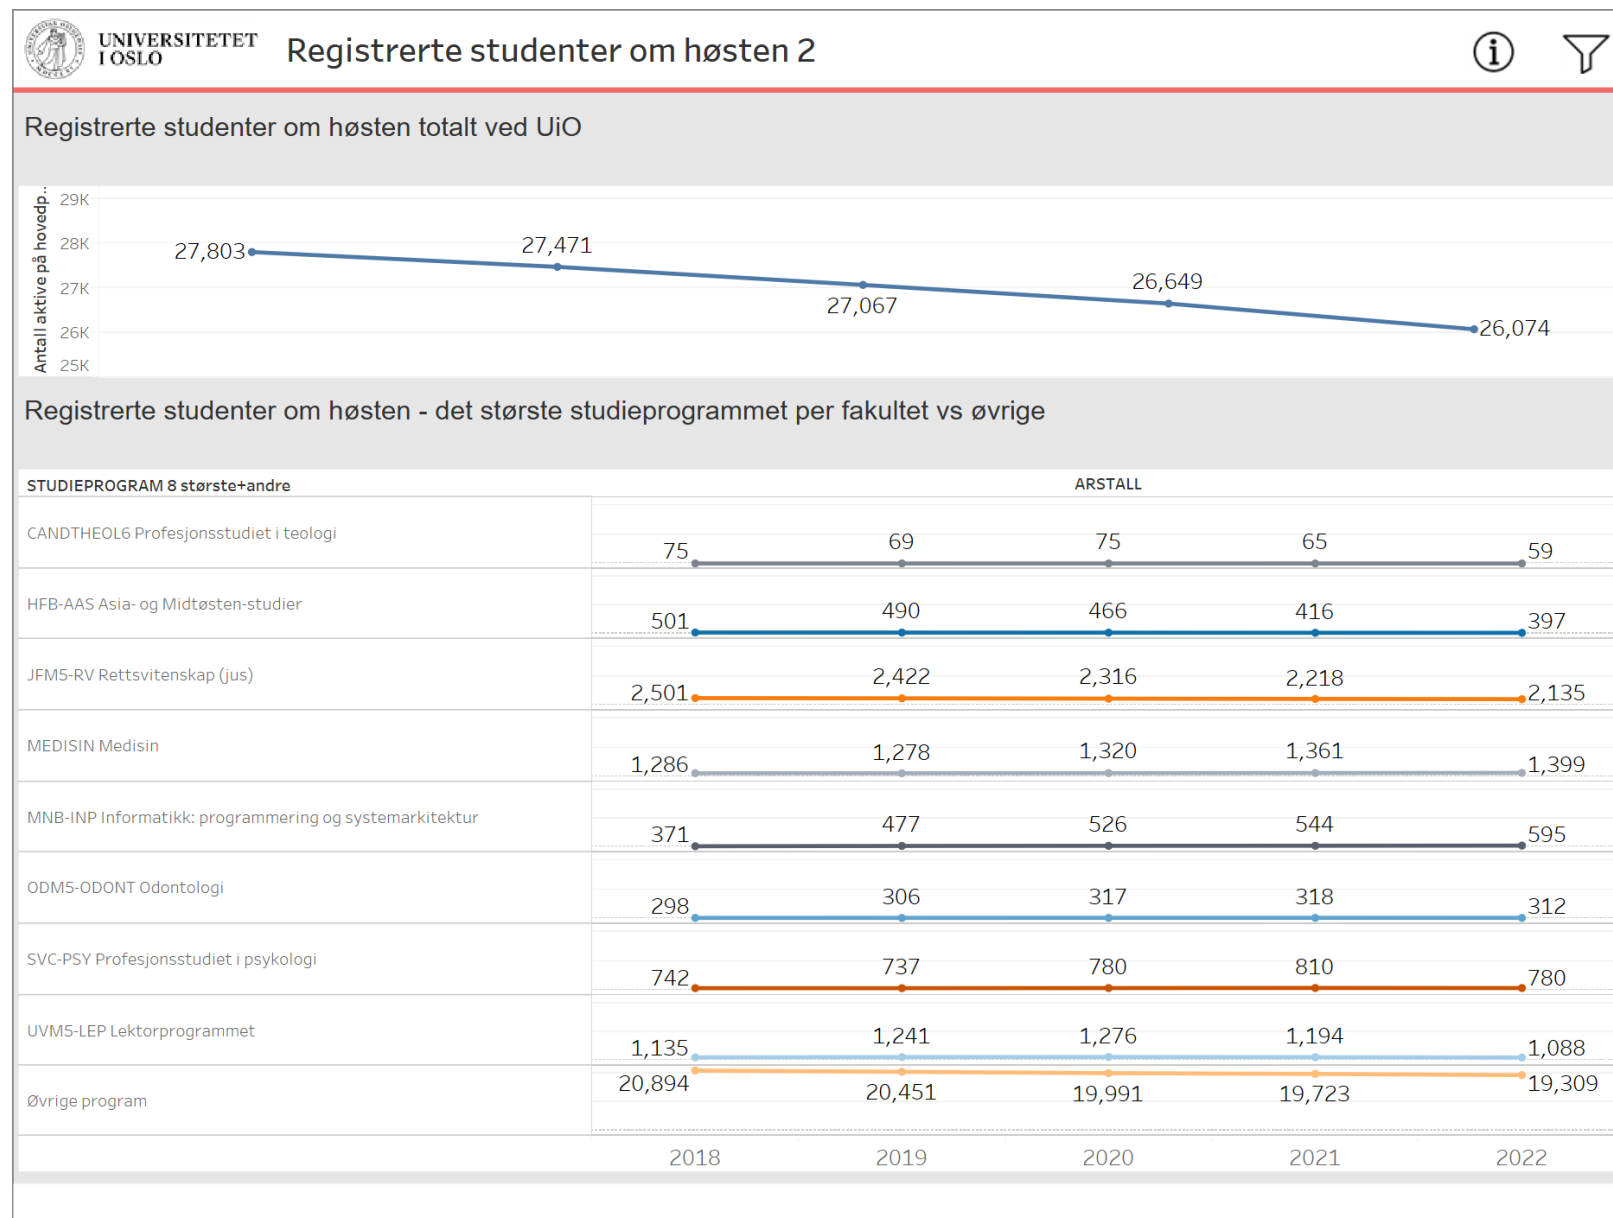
UNIVERSITETET I OSLO

Registrerte studenter om høsten 2

Registrerte studenter om høsten totalt ved UiO

Antall aktive på hovedp..

29K
28K
27K
26K
25K

27,803
27,471
27,067
26,649
26,074

Registrerte studenter om høsten - det største studieprogrammet per fakultet vs øvrige

| STUDIEPROGRAM 8 største+andre | 2018 | 2019 | 2020 | 2021 | 2022 |
|---|---|---|---|---|---|
| CANDTHEOL6 Profesjonsstudiet i teologi | 75 | 69 | 75 | 65 | 59 |
| HFB-AAS Asia- og Midtøsten-studier | 501 | 490 | 466 | 416 | 397 |
| JFM5-RV Rettsvitenskap (jus) | 2,501 | 2,422 | 2,316 | 2,218 | 2,135 |
| MEDISIN Medisin | 1,286 | 1,278 | 1,320 | 1,361 | 1,399 |
| MNB-INP Informatikk: programmering og systemarkitektur | 371 | 477 | 526 | 544 | 595 |
| ODM5-ODONT Odontologi | 298 | 306 | 317 | 318 | 312 |
| SVC-PSY Profesjonsstudiet i psykologi | 742 | 737 | 780 | 810 | 780 |
| UVM5-LEP Lektorprogrammet | 1,135 | 1,241 | 1,276 | 1,194 | 1,088 |
| Øvrige program | 20,894 | 20,451 | 19,991 | 19,723 | 19,309 |

ARSTALL